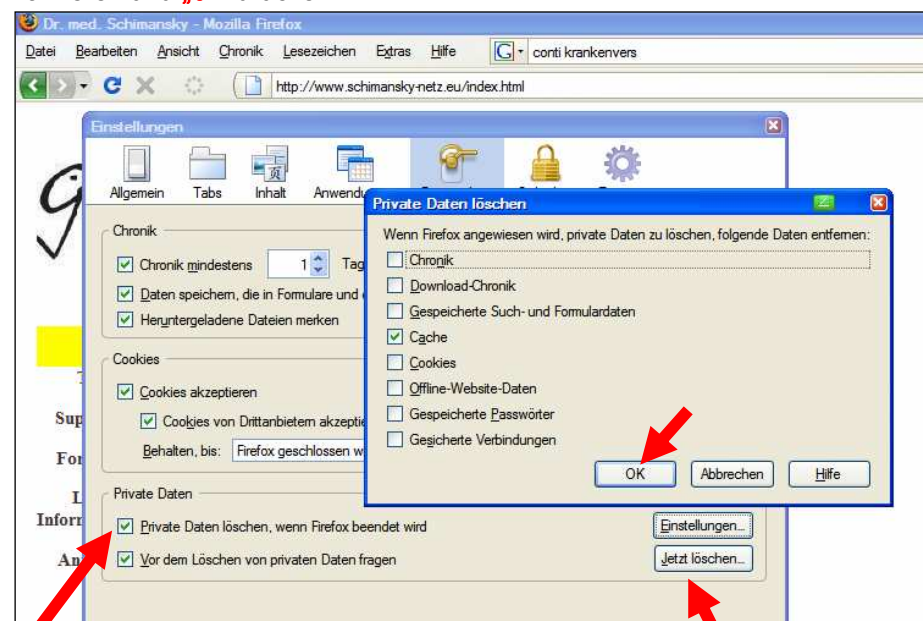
Dr. med. Schimansky - Mozilla Firefox

Datei Bearbeiten Ansicht Chronik Lesezeichen Extras Hilfe

conti krankenvers

http://www.schimansky-netz.eu/index.html

Einstellungen

Allgemein Tabs Inhalt Anwendu

Chronik

Chronik mindestens 1 Tag

Daten speichern, die in Formulare und

Heruntergeladene Dateien merken

Cookies

Cookies akzeptieren

Cookies von Drittanbietern akzepti

Behalten, bis: Firefox geschlossen w

Private Daten

Private Daten löschen, wenn Firefox beendet wird

Einstellungen...

Vor dem Löschen von privaten Daten fragen

Jetzt löschen...

Private Daten löschen

Wenn Firefox angewiesen wird, private Daten zu löschen, folgende Daten entfernen:

Chronik

Download-Chronik

Gespeicherte Such- und Formulardaten

Cache

Cookies

Offline-Website-Daten

Gespeicherte Passwörter

Gesicherte Verbindungen

OK Abbrechen Hilfe

Sup
For
L
Inform
An